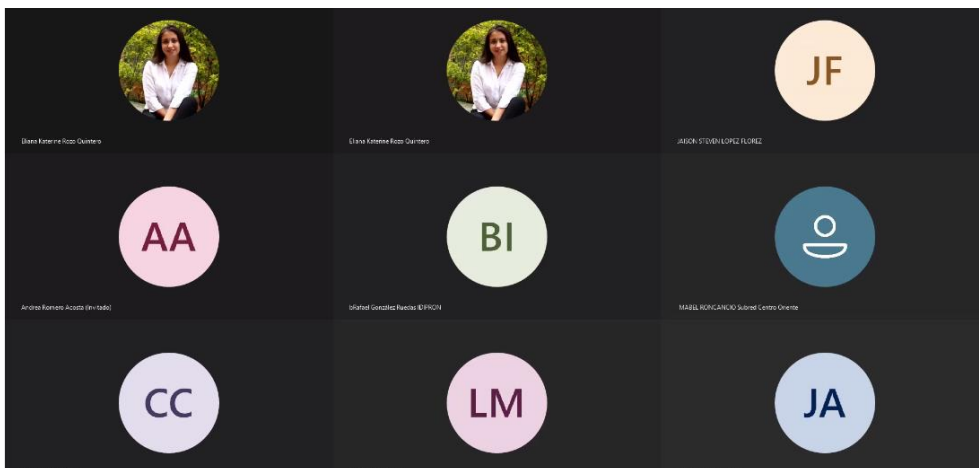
Eliana Katerine Rozo Quintero

Eliana Katerine Rozo Quintero

JF

JAISON STEVEN LOPEZ FLOREZ

AA

Andrea Romero Acosta (Invitado)

BI

bRafael González Ruedas IDIPRON

MABEL RONCANCIO Subred Centro Oriente

CC

LM

JA